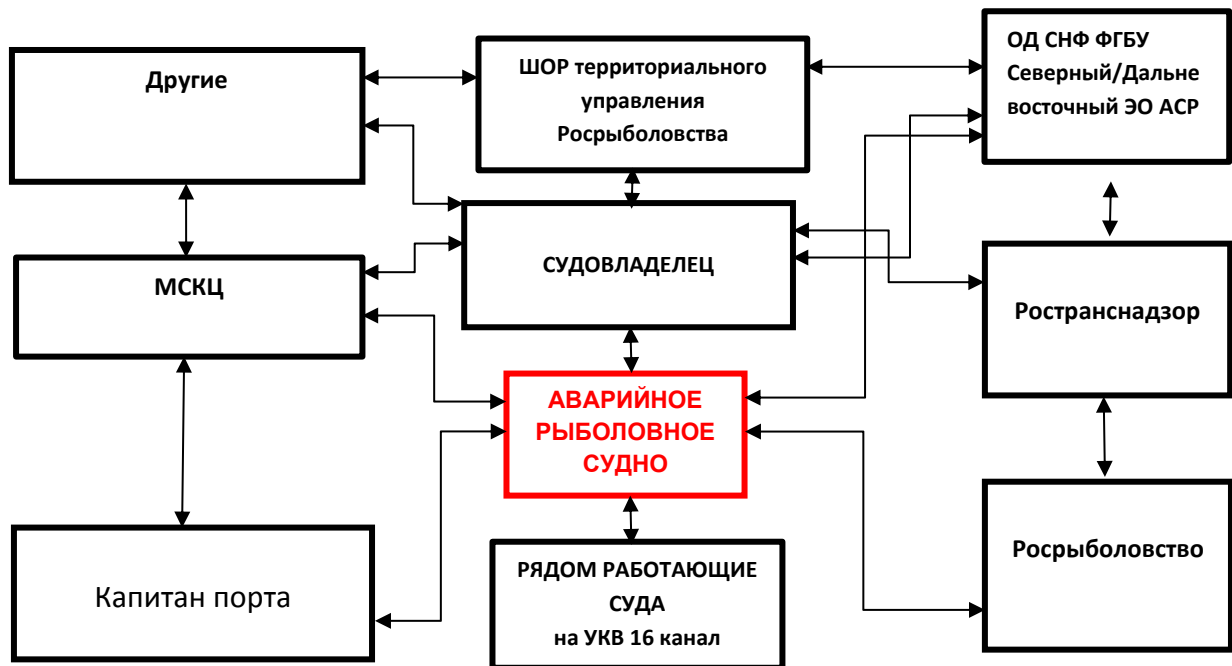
Другие

ШОР территориального управления Росрыболовства

ОД СНФ ФГБУ Северный/Дальне восточный ЭО АСР

МСКЦ

СУДОВЛАДЕЛЕЦ

Ространснадзор

АВАРИЙНОЕ РЫБОЛОВНОЕ СУДНО

Капитан порта

РЯДОМ РАБОТАЮЩИЕ СУДА на УКВ 16 канал

Росрыболовство